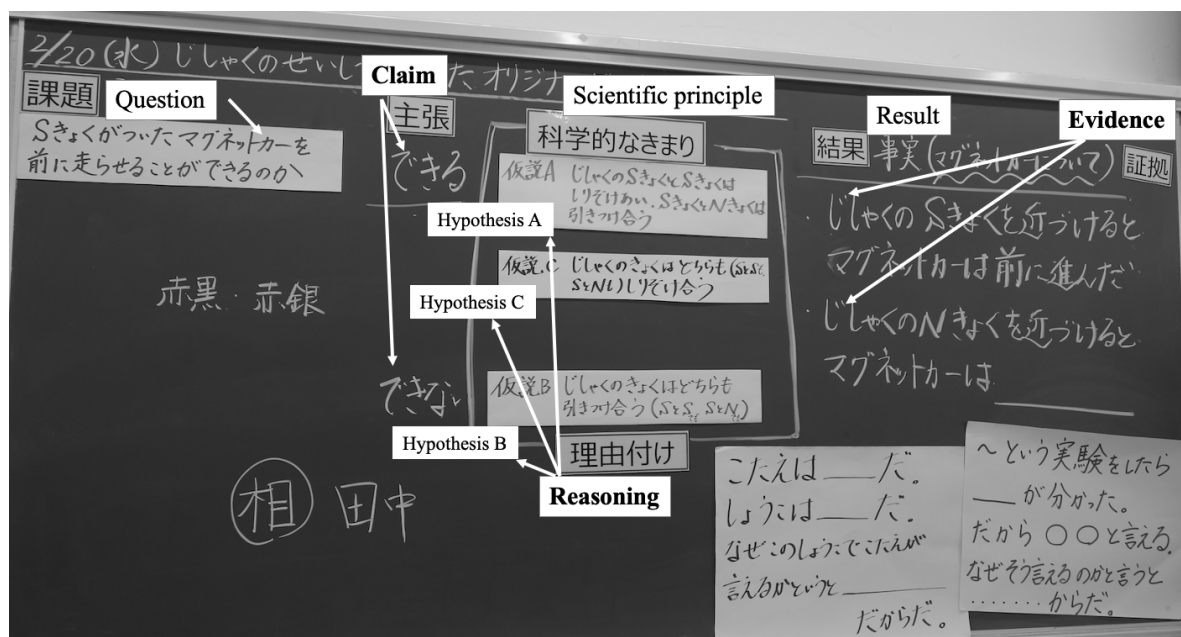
4/20(水) じしゃくのせいし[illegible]たオリジナ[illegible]

課題 Question

Sきょくがついたマグネットカーを前に走らせることができるのか

Claim

主張

できる

できない

Scientific principle

科学的なきまり

仮説A じしゃくのSきょくとSきょくはしりぞけあい、SきょくとNきょくは引きつけ合う

Hypothesis A

仮説C じしゃくのきょくはどちらも(SとS、SとN)しりぞけ合う

Hypothesis C

仮説B じしゃくのきょくはどちらも引きつけ合う(SとS、SとN)

Hypothesis B

理由付け

Reasoning

赤黒 赤銀

相 田中

Result

結果 事実(マグネットカーについて) 証拠

Evidence

・じしゃくのSきょくを近づけるとマグネットカーは前に進んだ

・じしゃくのNきょくを近づけるとマグネットカーは＿＿＿

こたえは＿＿だ。
しょうこは＿＿だ。
なぜこのしょうこでこたえが言えるかというと＿＿＿
だからだ。

〜という実験をしたら
＿＿が分かった。
だから ○○と言える。
なぜそう言えるのかと言うと
・・・・・・からだ。